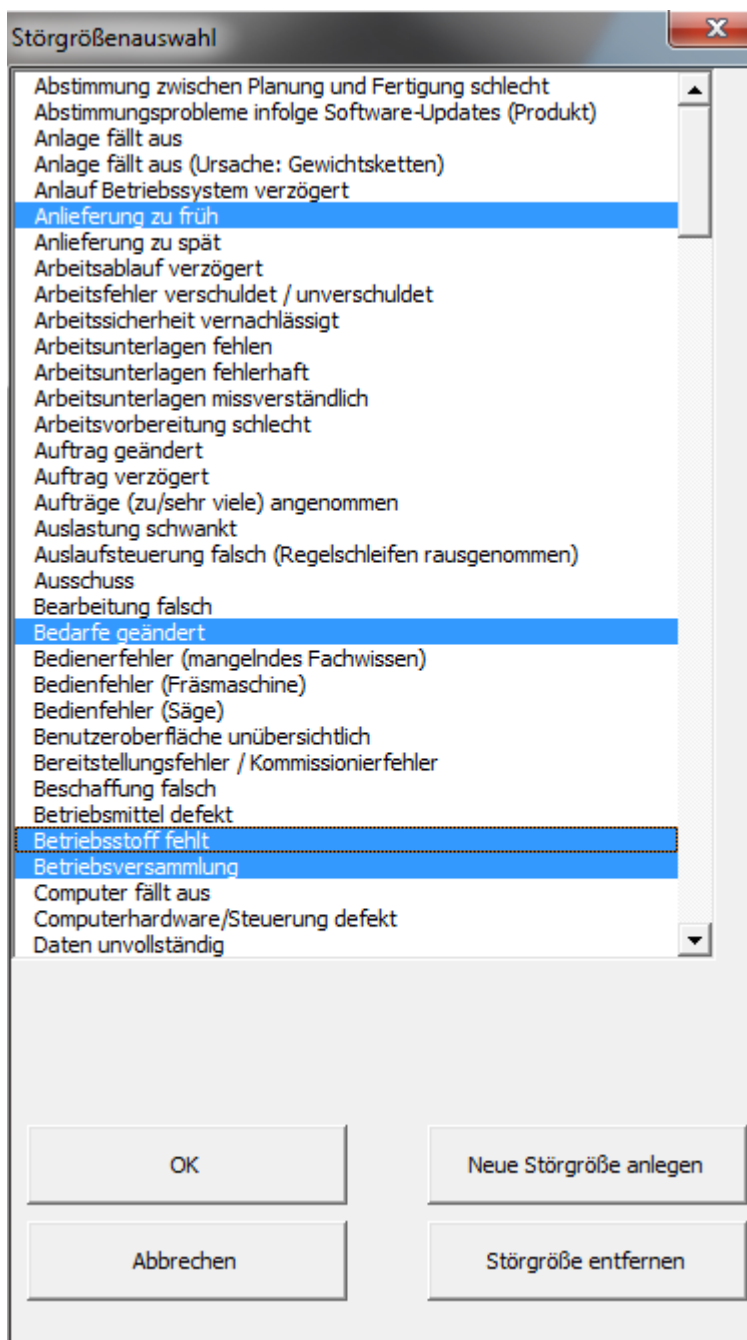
Störgrößenauswahl

x

Abstimmung zwischen Planung und Fertigung schlecht
Abstimmungsprobleme infolge Software-Updates (Produkt)
Anlage fällt aus
Anlage fällt aus (Ursache: Gewichtsketten)
Anlauf Betriebssystem verzögert
Anlieferung zu früh
Anlieferung zu spät
Arbeitsablauf verzögert
Arbeitsfehler verschuldet / unverschuldet
Arbeitssicherheit vernachlässigt
Arbeitsunterlagen fehlen
Arbeitsunterlagen fehlerhaft
Arbeitsunterlagen missverständlich
Arbeitsvorbereitung schlecht
Auftrag geändert
Auftrag verzögert
Aufträge (zu/sehr viele) angenommen
Auslastung schwankt
Auslaufsteuerung falsch (Regelschleifen rausgenommen)
Ausschuss
Bearbeitung falsch
Bedarfe geändert
Bedienerfehler (mangelndes Fachwissen)
Bedienfehler (Fräsmaschine)
Bedienfehler (Säge)
Benutzeroberfläche unübersichtlich
Bereitstellungsfehler / Kommissionierfehler
Beschaffung falsch
Betriebsmittel defekt
Betriebsstoff fehlt
Betriebsversammlung
Computer fällt aus
Computerhardware/Steuerung defekt
Daten unvollständig

OK

Neue Störgröße anlegen

Abbrechen

Störgröße entfernen